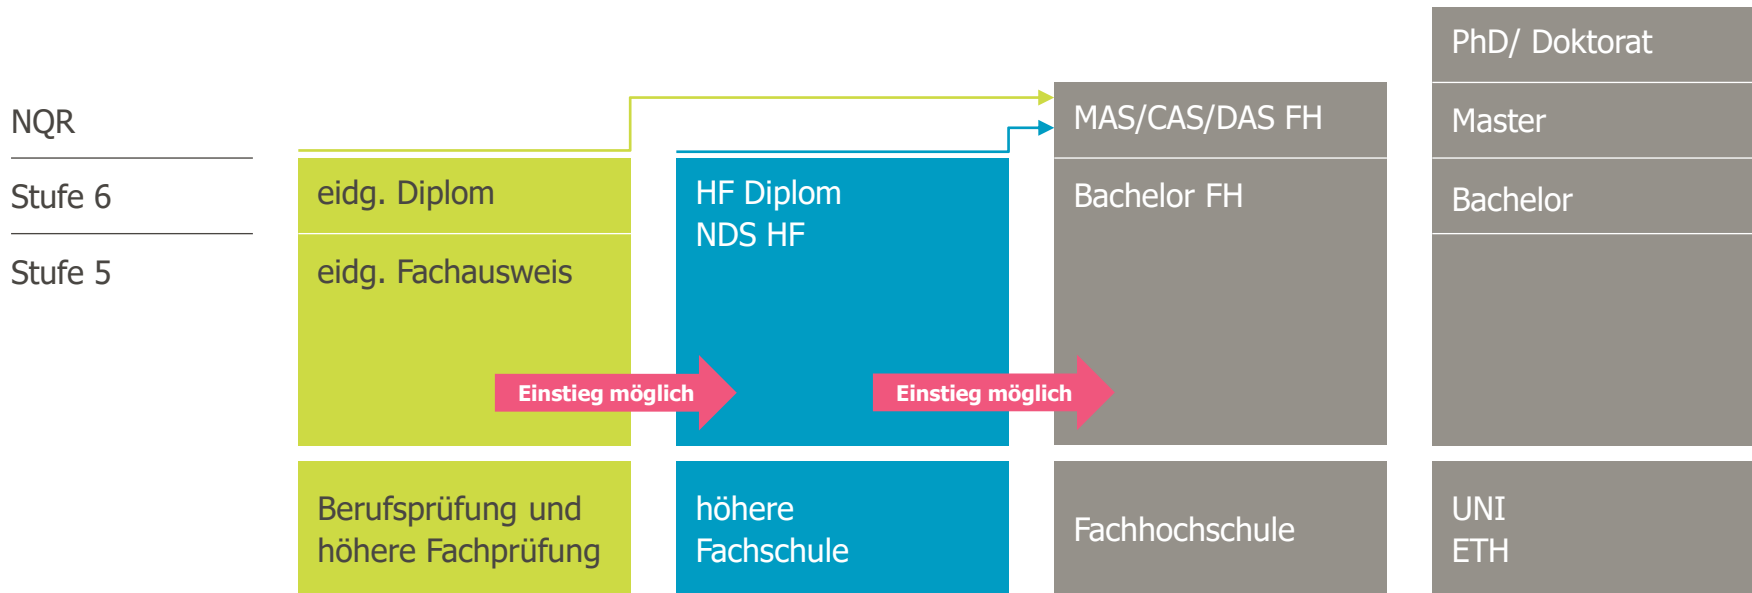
PhD/ Doktorat

NQR

MAS/CAS/DAS FH

Master

Stufe 6

eidg. Diplom

HF Diplom
NDS HF

Bachelor FH

Bachelor

Stufe 5

eidg. Fachausweis

Einstieg möglich

Einstieg möglich

Berufsprüfung und höhere Fachprüfung

höhere Fachschule

Fachhochschule

UNI
ETH